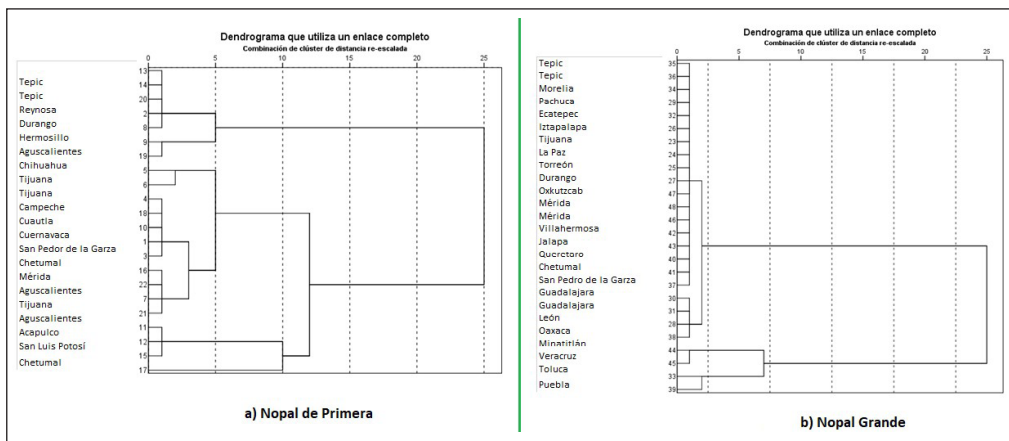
Dendrograma que utiliza un enlace completo
Combinación de clúster de distancia re-escalada

0 5 10 15 20 25

Tepic 13
Tepic 14
Reynosa 20
Durango 2
Hermosillo 8
Aguscalientes 9
Chihuahua 19
Tijuana 5
Tijuana 6
Campeche 4
Cuautla 18
Cuernavaca 10
San Pedor de la Garza 1
Chetumal 3
Mérida 16
Aguscalientes 22
Tijuana 7
Aguscalientes 21
Acapulco 11
San Luis Potosí 12
Chetumal 15
17

a) Nopal de Primera

Dendrograma que utiliza un enlace completo
Combinación de clúster de distancia re-escalada

0 5 10 15 20 25

Tepic 35
Tepic 36
Morelia 34
Pachuca 29
Ecatepec 32
Iztapalapa 26
Tijuana 23
La Paz 24
Torreón 25
Durango 27
Oxkutzcab 47
Mérida 48
Mérida 46
Villahermosa 42
Jalapa 43
Querctoro 40
Chetumal 41
San Pedro de la Garza 37
Guadalajara 30
Guadalajara 31
León 28
Oaxaca 38
Minatitlán 44
Veracruz 45
Toluca 33
Puebla 39

b) Nopal Grande